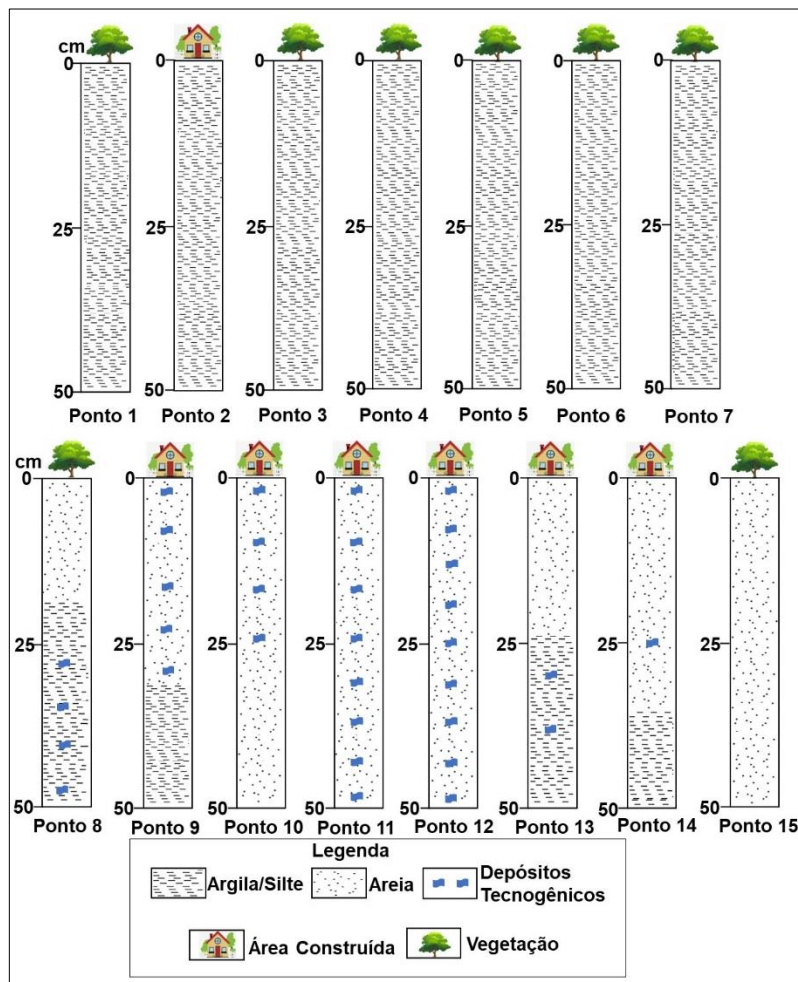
cm
0
25
50
Ponto 1

0
25
50
Ponto 2

0
25
50
Ponto 3

0
25
50
Ponto 4

0
25
50
Ponto 5

0
25
50
Ponto 6

0
25
50
Ponto 7

cm
0
25
50
Ponto 8

0
25
50
Ponto 9

0
25
50
Ponto 10

0
25
50
Ponto 11

0
25
50
Ponto 12

0
25
50
Ponto 13

0
25
50
Ponto 14

0
25
50
Ponto 15

Legenda
Argila/Silte
Areia
Depósitos Tecnogênicos
Área Construída
Vegetação